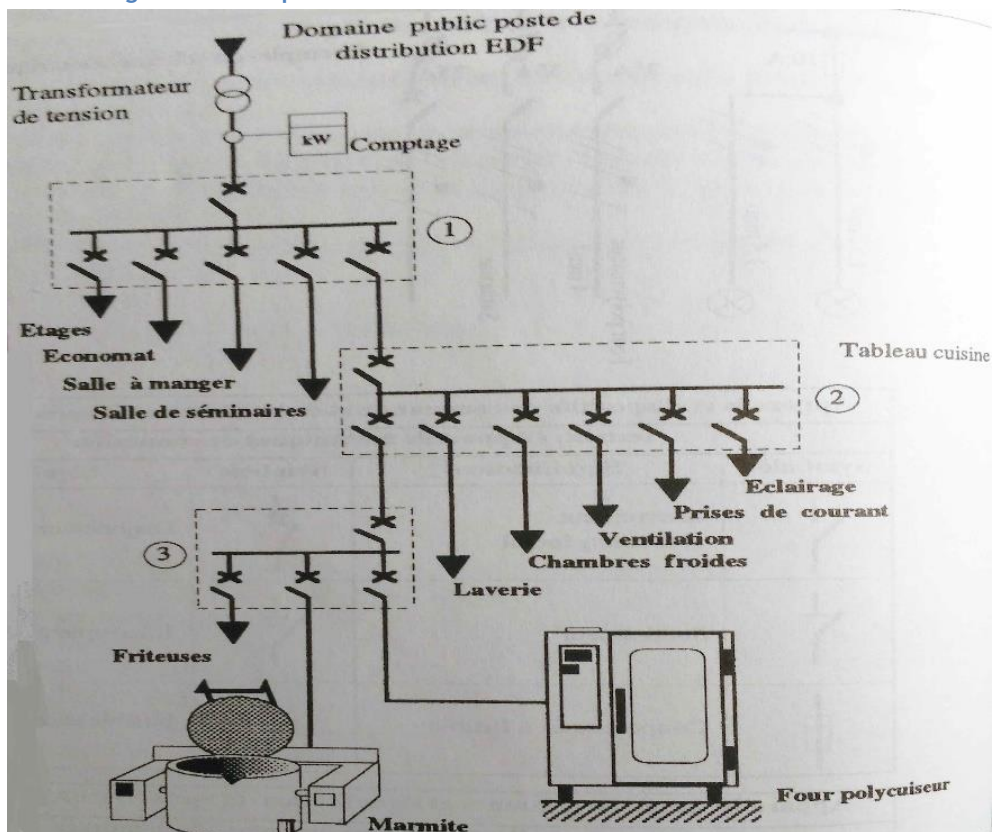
Domaine public poste de distribution EDF

Transformateur de tension

kW

Comptage

1

Etages

Economat

Salle à manger

Salle de séminaires

Tableau cuisine

2

Eclairage

Prises de courant

Ventilation

Chambres froides

Laverie

3

Friteuses

Four polycuiseur

Marmite